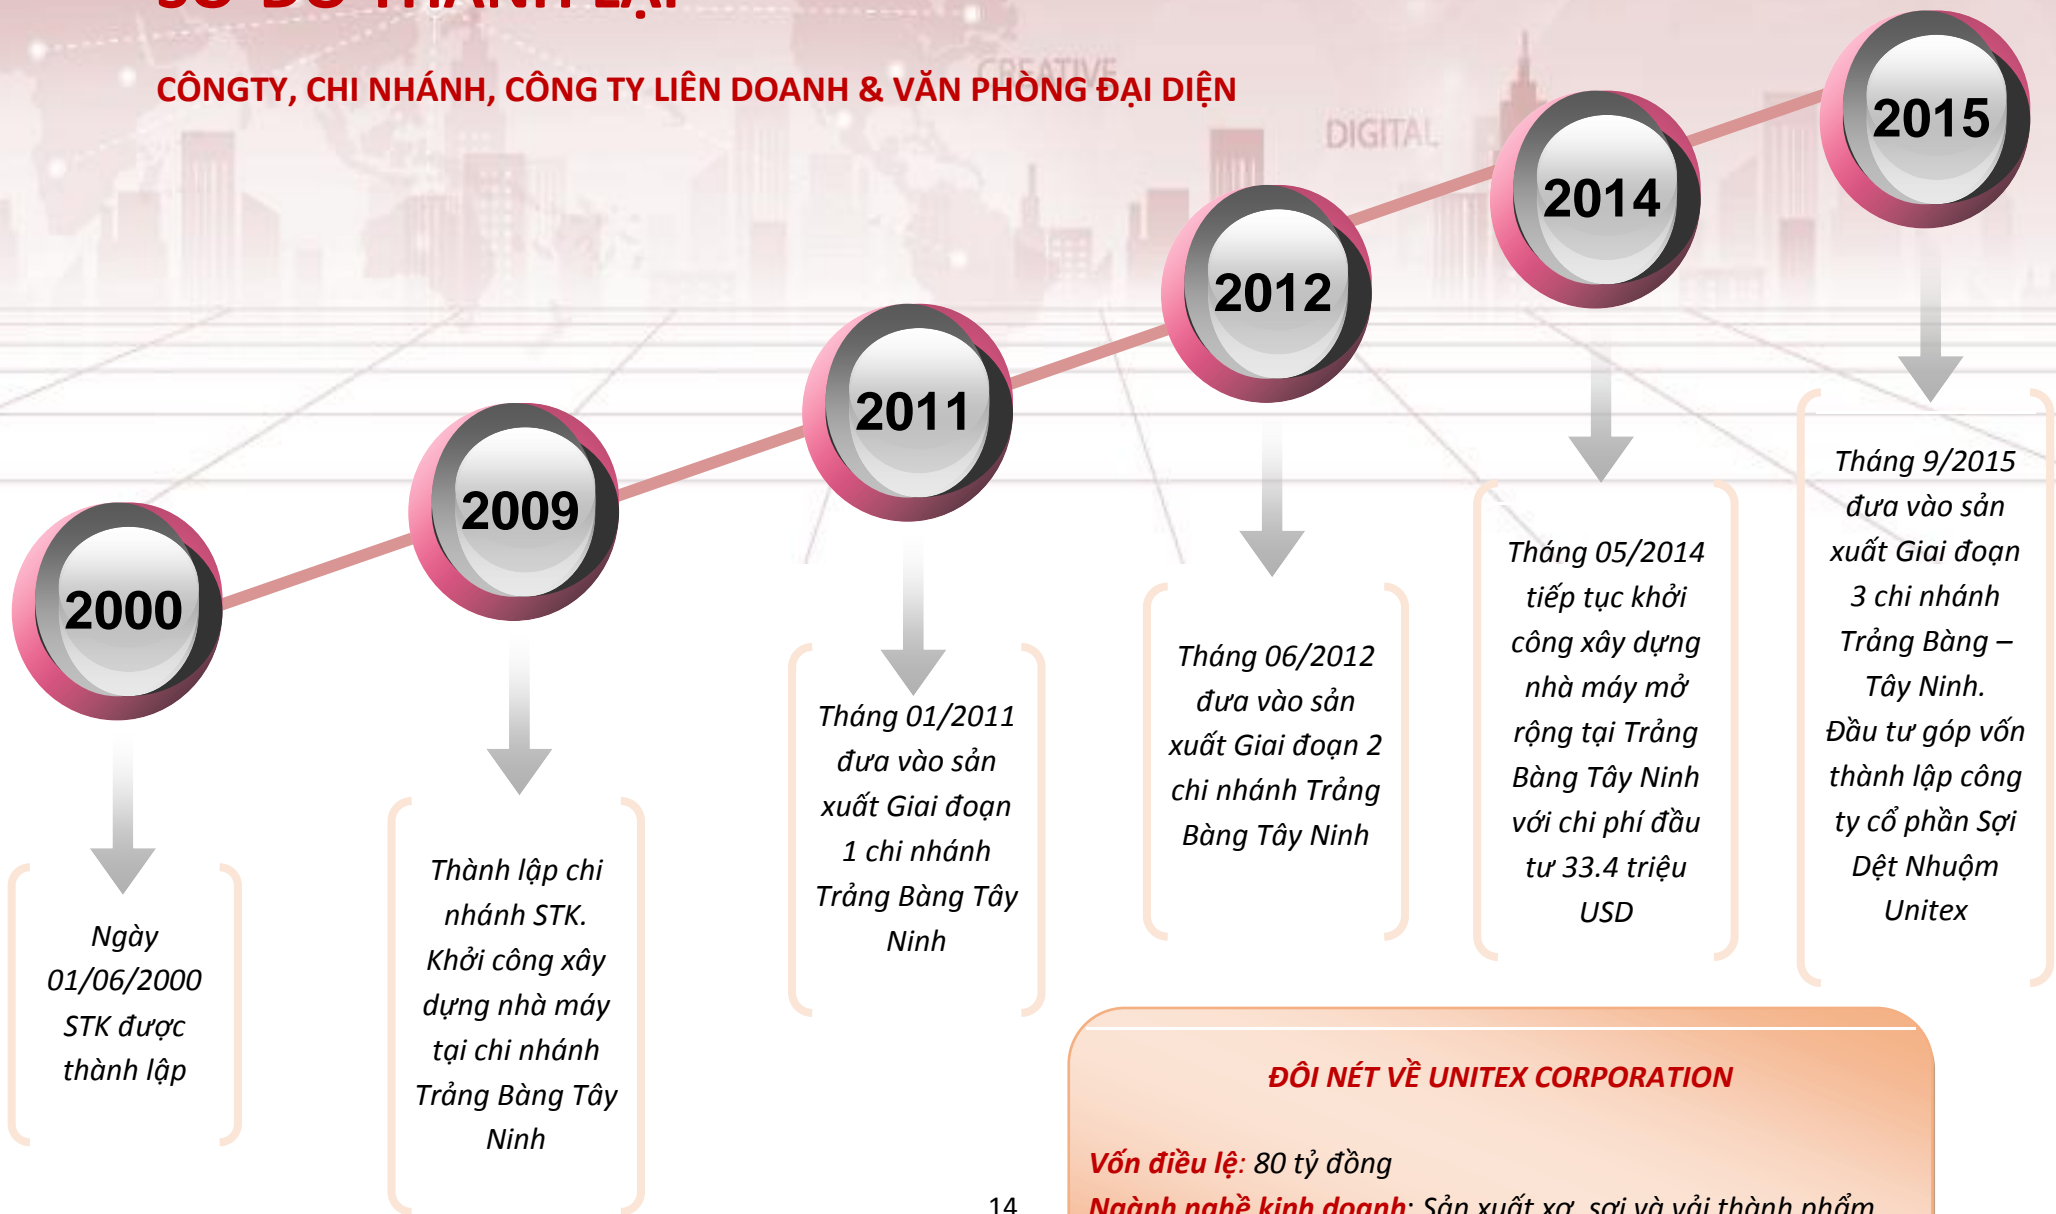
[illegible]

CÔNGTY, CHI NHÁNH, CÔNG TY LIÊN DOANH & VĂN PHÒNG ĐẠI DIỆN

CREATIVE

DIGITAL

2000

2009

2011

2012

2014

2015

Ngày 01/06/2000 STK được thành lập

Thành lập chi nhánh STK. Khởi công xây dựng nhà máy tại chi nhánh Trảng Bàng Tây Ninh

Tháng 01/2011 đưa vào sản xuất Giai đoạn 1 chi nhánh Trảng Bàng Tây Ninh

Tháng 06/2012 đưa vào sản xuất Giai đoạn 2 chi nhánh Trảng Bàng Tây Ninh

Tháng 05/2014 tiếp tục khởi công xây dựng nhà máy mở rộng tại Trảng Bàng Tây Ninh với chi phí đầu tư 33.4 triệu USD

Tháng 9/2015 đưa vào sản xuất Giai đoạn 3 chi nhánh Trảng Bàng – Tây Ninh. Đầu tư góp vốn thành lập công ty cổ phần Sợi Dệt Nhuộm Unitex

ĐÔI NÉT VỀ UNITEX CORPORATION

Vốn điều lệ: 80 tỷ đồng

Ngành nghề kinh doanh: Sản xuất xơ, sợi và vải thành phẩm

14